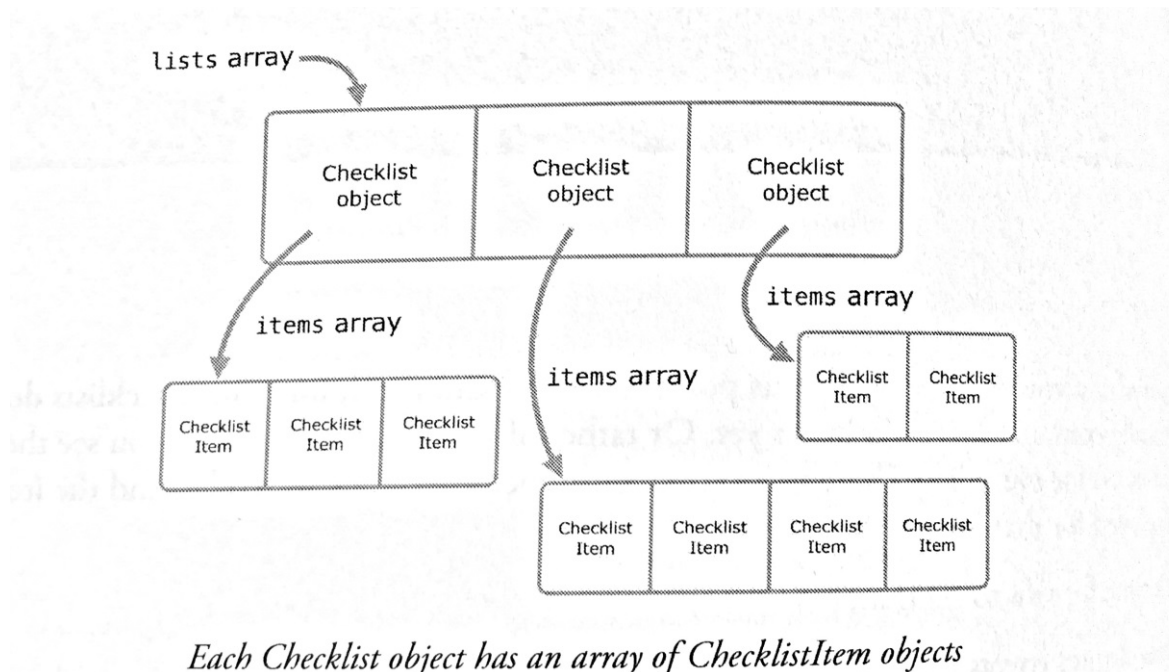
lists array

| Checklist object | Checklist object | Checklist object |
|---|---|---|

items array

| Checklist Item | Checklist Item | Checklist Item |
|---|---|---|

items array

| Checklist Item | Checklist Item | Checklist Item | Checklist Item |
|---|---|---|---|

items array

| Checklist Item | Checklist Item |
|---|---|

Each Checklist object has an array of ChecklistItem objects